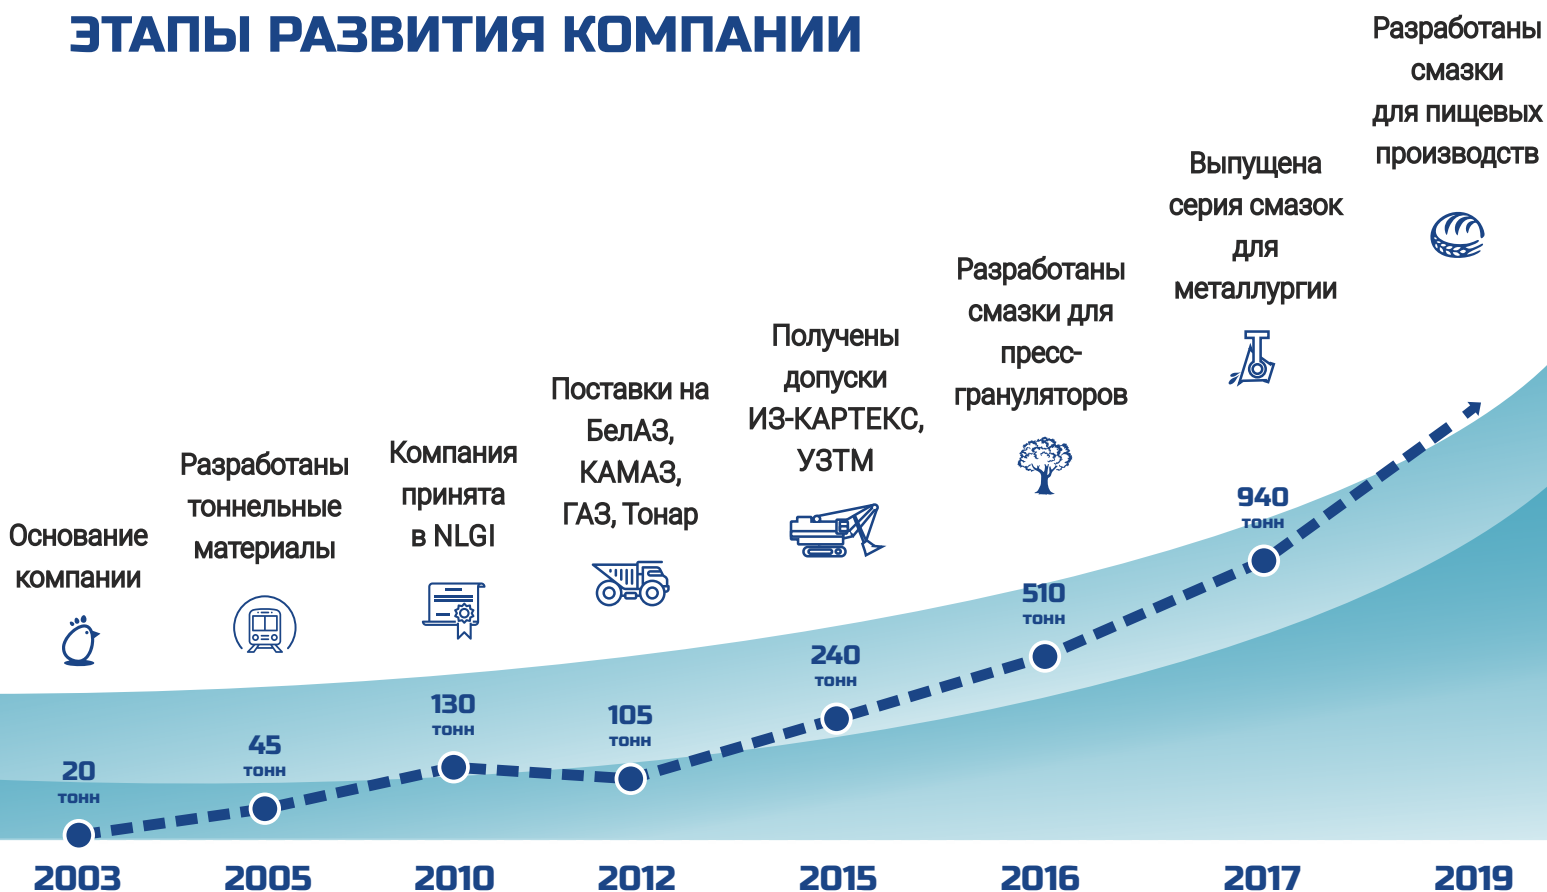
ЭТАПЫ РАЗВИТИЯ КОМПАНИИ

Основание компании

20 тонн

2003

Разработаны тоннельные материалы

45 тонн

2005

Компания принята в NLGI

130 тонн

2010

Поставки на БелАЗ, КАМАЗ, ГАЗ, Тонар

105 тонн

2012

Получены допуски ИЗ-КАРТЕКС, УЗТМ

240 тонн

2015

Разработаны смазки для пресс-грануляторов

510 тонн

2016

Выпущена серия смазок для металлургии

940 тонн

2017

Разработаны смазки для пищевых производств

2019